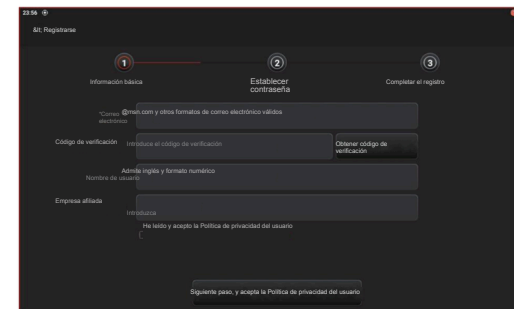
23:56

&lt; Registrarse

1
Información básica

2
Establecer contraseña

3
Completar el registro

*Correo electrónico
@msn.com y otros formatos de correo electrónico válidos

Código de verificación
Introduzca el código de verificación
Obtener código de verificación

Nombre de usuario
Admite inglés y formato numérico

Empresa afiliada
Introduzca

He leído y acepto la Política de privacidad del usuario

Siguiente paso, y acepta la Política de privacidad del usuario